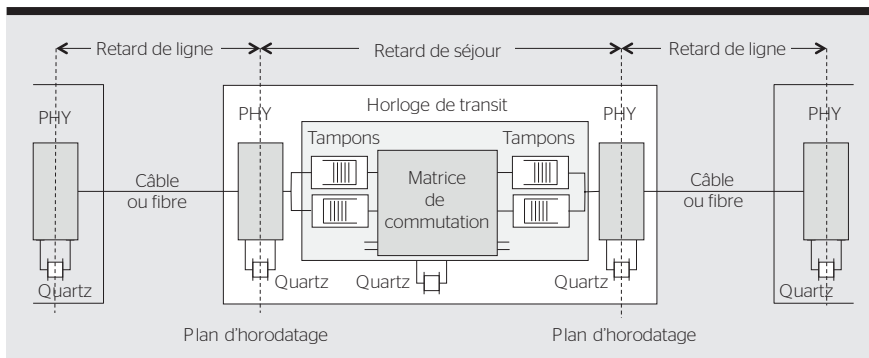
Retard de ligne
Retard de séjour
Retard de ligne

Horloge de transit

PHY
PHY
PHY
PHY

Tampons
Tampons

Câble ou fibre

Matrice de commutation

Câble ou fibre

Quartz
Quartz
Quartz
Quartz
Quartz

Plan d'horodatage
Plan d'horodatage